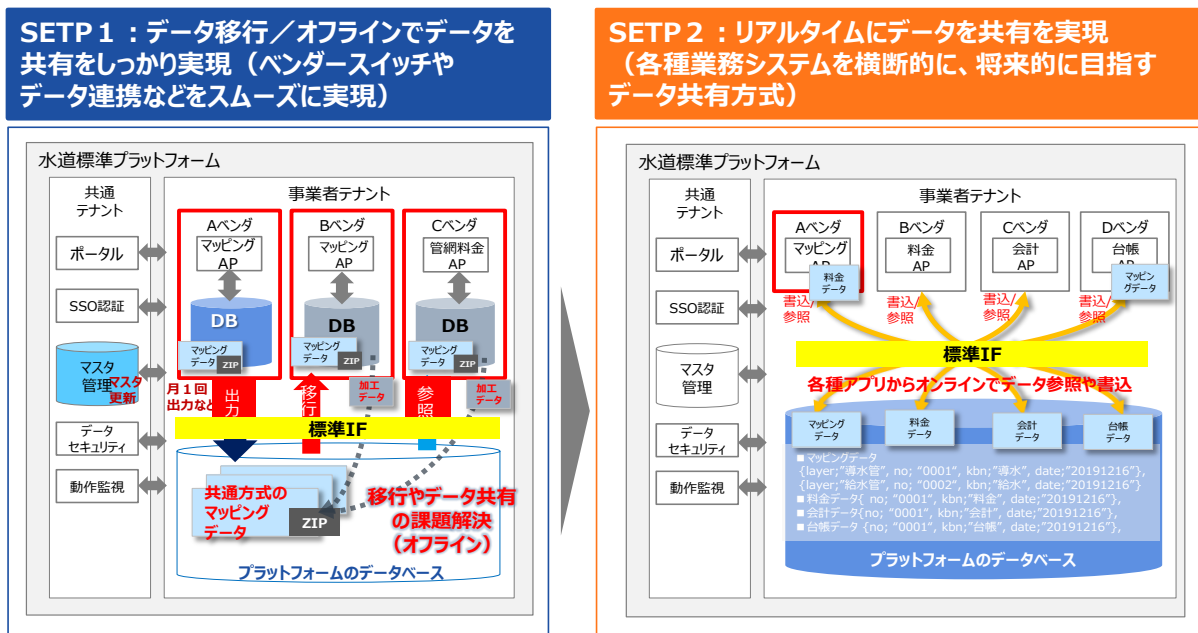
SETP１：データ移行／オフラインでデータを共有をしっかり実現（ベンダースイッチやデータ連携などをスムーズに実現）

水道標準プラットフォーム

共通テナント

ポータル

SSO認証

マスタ管理

マスタ更新

データセキュリティ

動作監視

事業者テナント

Aベンダ
マッピングAP
DB
マッピングデータ ZIP

Bベンダ
マッピングAP
DB
マッピングデータ ZIP

Cベンダ
管網料金AP
DB
マッピングデータ ZIP

月１回出力など

出力

移行

加工データ

参照

加工データ

標準IF

共通方式のマッピングデータ

ZIP

移行やデータ共有の課題解決（オフライン）

プラットフォームのデータベース

SETP２：リアルタイムにデータを共有を実現（各種業務システムを横断的に、将来的に目指すデータ共有方式）

水道標準プラットフォーム

共通テナント

ポータル

SSO認証

マスタ管理

データセキュリティ

動作監視

事業者テナント

Aベンダ
マッピングAP
料金データ

Bベンダ
料金AP

Cベンダ
会計AP

Dベンダ
台帳AP
マッピングデータ

書込/参照

書込/参照

書込/参照

書込/参照

標準IF

各種アプリからオンラインでデータ参照や書込

マッピングデータ

料金データ

会計データ

台帳データ

■ マッピングデータ
{layer;"導水管", no; "0001", kbn;"導水", date;"20191216"},
{layer;"給水管", no; "0002", kbn;"給水", date;"20191216"},
■ 料金データ{ no; "0001", kbn;"料金", date;"20191216"},
■ 会計データ{no; "0001", kbn;"会計", date;"20191216"},
■ 台帳データ {no; "0001", kbn;"台帳", date;"20191216"},

プラットフォームのデータベース